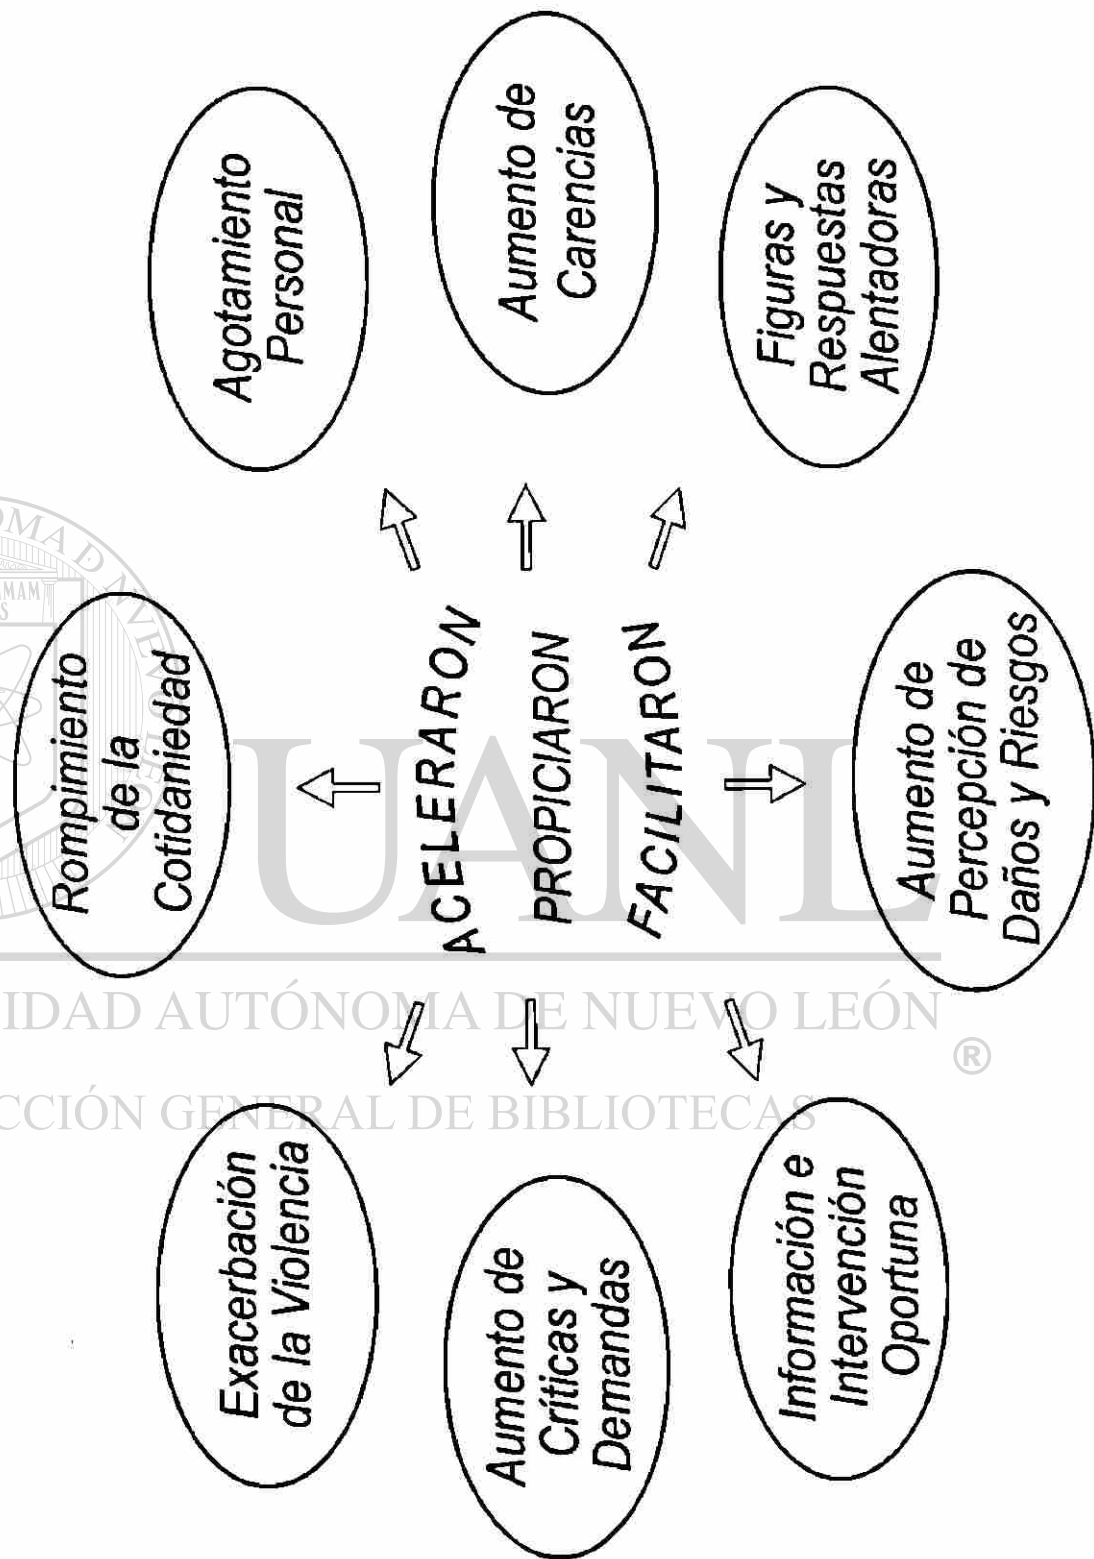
ACELERARON
PROPICIARON
FACILITARON

Rompimiento de la Cotidaniedad

Agotamiento Personal

Aumento de Carencias

Figuras y Respuestas Alentadoras

Aumento de Percepción de Daños y Riesgos

Exacerbación de la Violencia

Aumento de Críticas y Demandas

Información e Intervención Oportuna

UANL
UNIVERSIDAD AUTÓNOMA DE NUEVO LEÓN ®
DIRECCIÓN GENERAL DE BIBLIOTECAS